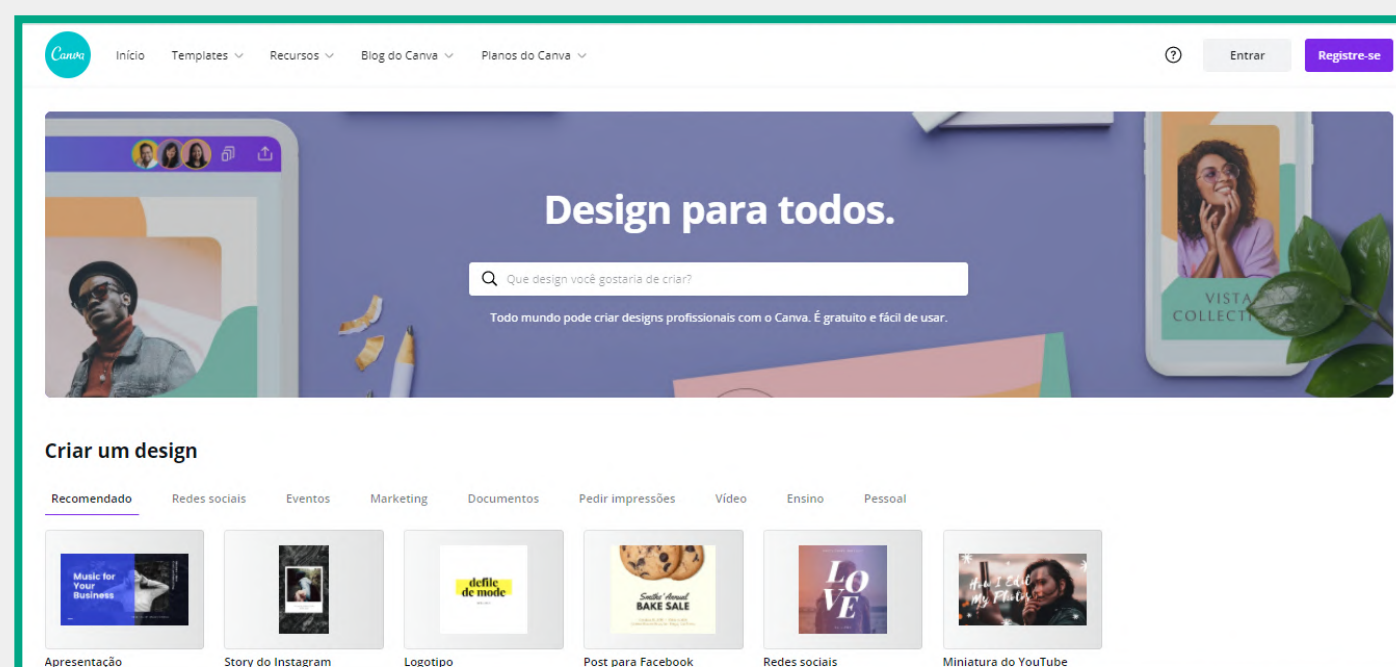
Canva Início Templates Recursos Blog do Canva Planos do Canva

?

Entrar

Registre-se

Design para todos.

Que design você gostaria de criar?

Todo mundo pode criar designs profissionais com o Canva. É gratuito e fácil de usar.

VISTA COLLECT

Criar um design

Recomendado Redes sociais Eventos Marketing Documentos Pedir impressões Vídeo Ensino Pessoal

Music for Your Business

defile de mode

Smiths' Annual BAKE SALE

LOVE

How I Edit My Photos

Apresentação

Story do Instagram

Logotipo

Post para Facebook

Redes sociais

Miniatura do YouTube